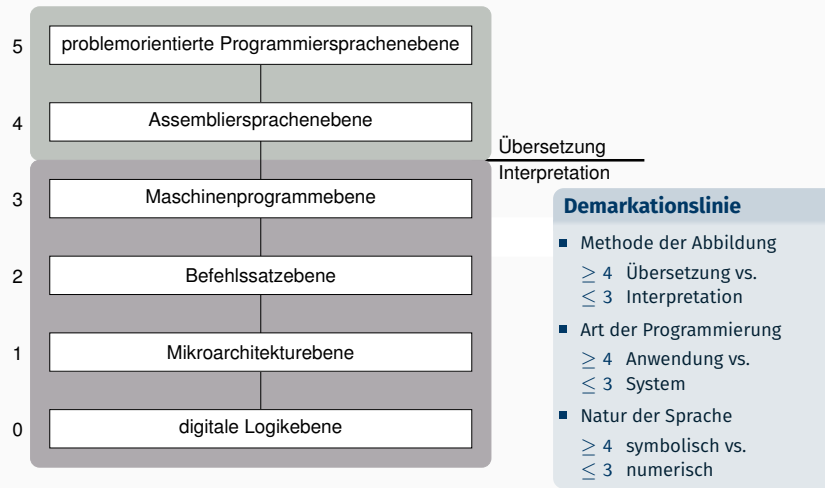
5 problemorientierte Programmiersprachenebene

4 Assembliersprachenebene

Übersetzung

Interpretation

3 Maschinenprogrammebene

2 Befehlssatzebene

1 Mikroarchitekturebene

0 digitale Logikebene

**Demarkationslinie**

- Methode der Abbildung
  $\geq 4$ Übersetzung vs.
  $\leq 3$ Interpretation
- Art der Programmierung
  $\geq 4$ Anwendung vs.
  $\leq 3$ System
- Natur der Sprache
  $\geq 4$ symbolisch vs.
  $\leq 3$ numerisch